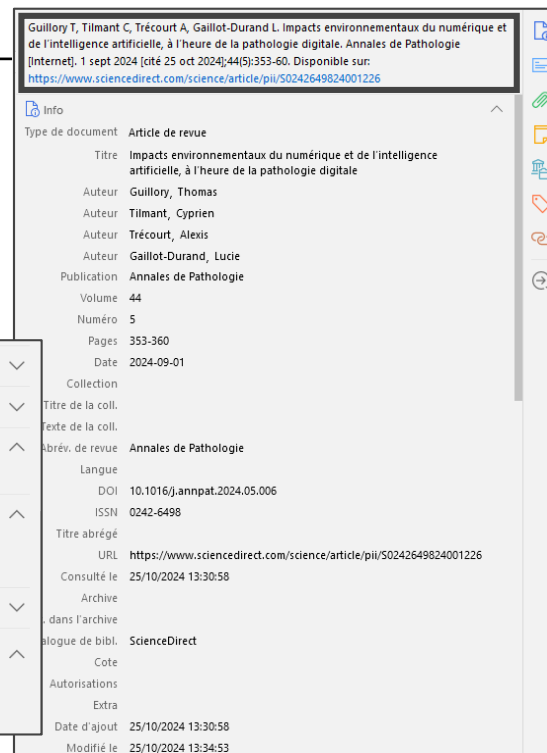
Guillory T, Tilmant C, Trécourt A, Gaillot-Durand L. Impacts environnementaux du numérique et de l'intelligence artificielle, à l'heure de la pathologie digitale. Annales de Pathologie [Internet]. 1 sept 2024 [cité 25 oct 2024];44(5):353-60. Disponible sur: https://www.sciencedirect.com/science/article/pii/S0242649824001226

Info

| | |
|---|---|
| Type de document | Article de revue |
| Titre | Impacts environnementaux du numérique et de l'intelligence artificielle, à l'heure de la pathologie digitale |
| Auteur | Guillory, Thomas |
| Auteur | Tilmant, Cyprien |
| Auteur | Trécourt, Alexis |
| Auteur | Gaillot-Durand, Lucie |
| Publication | Annales de Pathologie |
| Volume | 44 |
| Numéro | 5 |
| Pages | 353-360 |
| Date | 2024-09-01 |
| Collection | |
| Titre de la coll. | |
| Texte de la coll. | |
| Abrév. de revue | Annales de Pathologie |
| Langue | |
| DOI | 10.1016/j.annpat.2024.05.006 |
| ISSN | 0242-6498 |
| Titre abrégé | |
| URL | https://www.sciencedirect.com/science/article/pii/S0242649824001226 |
| Consulté le | 25/10/2024 13:30:58 |
| Archive | |
| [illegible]. dans l'archive | |
| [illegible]alogue de bibl. | ScienceDirect |
| Cote | |
| Autorisations | |
| Extra | |
| Date d'ajout | 25/10/2024 13:30:58 |
| Modifié le | 25/10/2024 13:34:53 |